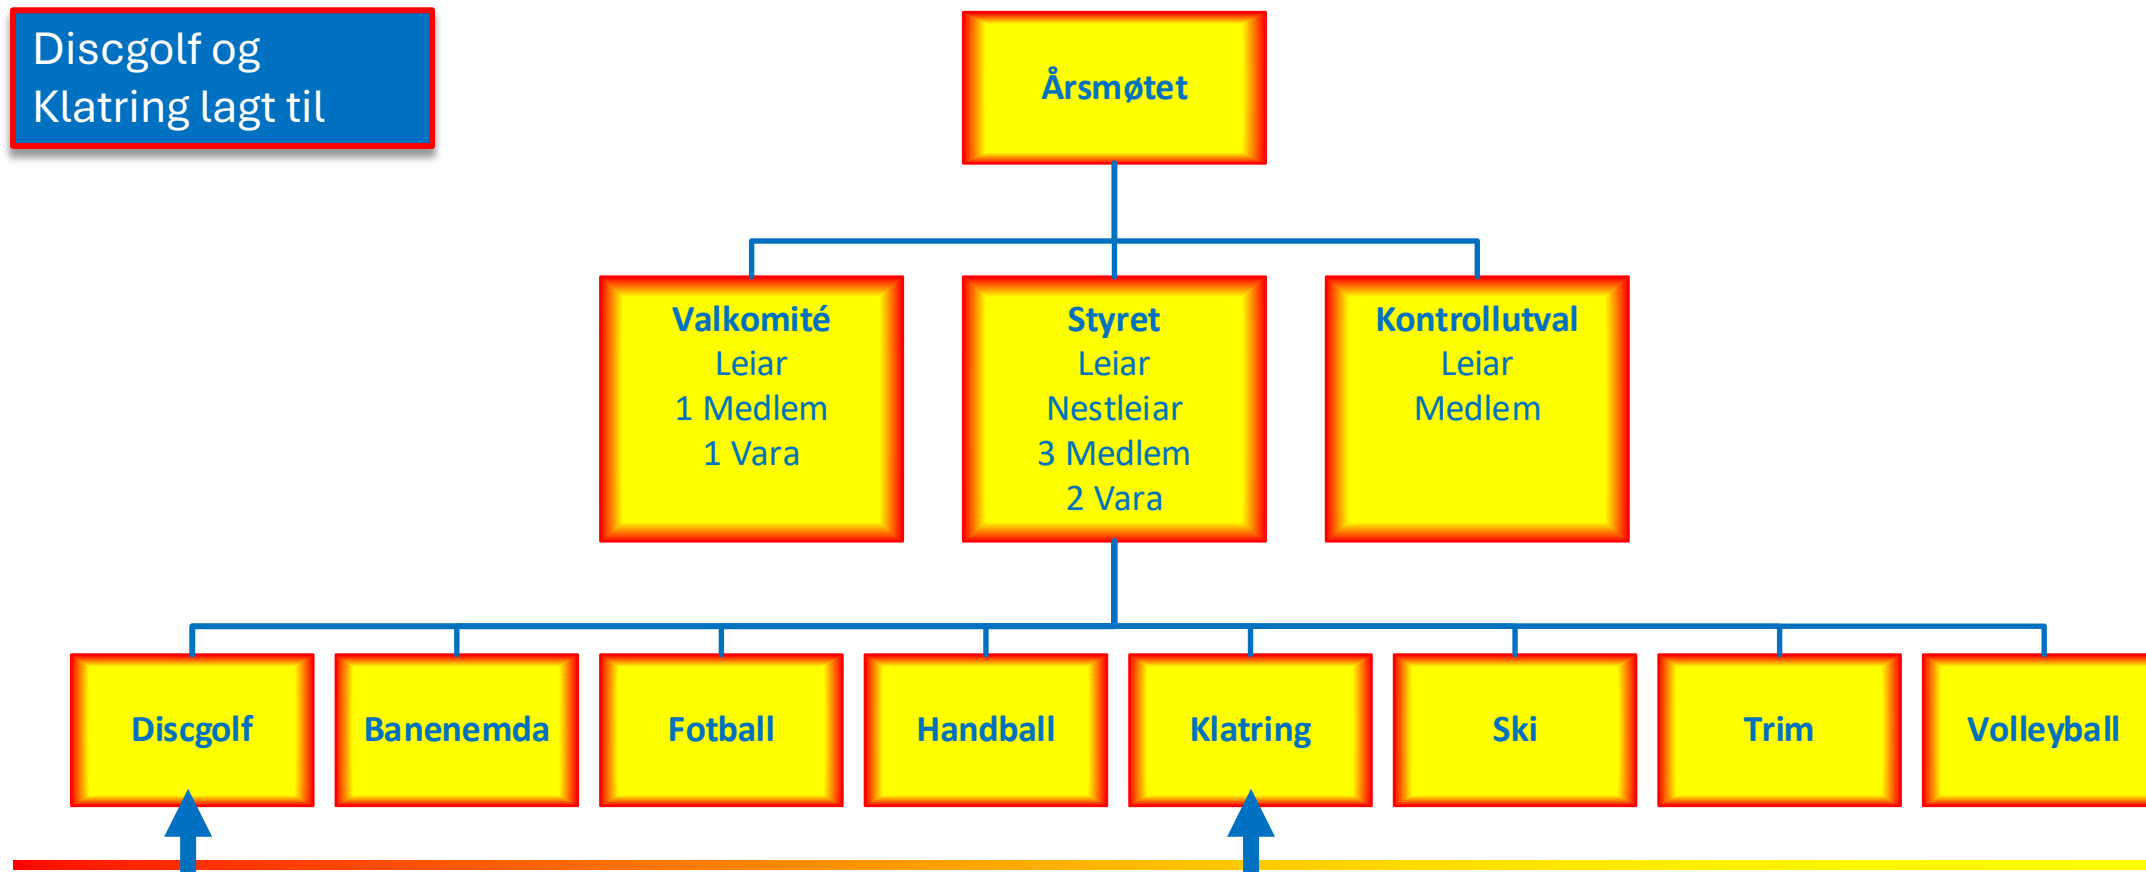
Discgolf og
Klatring lagt til

Årsmøtet

Valkomité
Leiar
1 Medlem
1 Vara

Styret
Leiar
Nestleiar
3 Medlem
2 Vara

Kontrollutval
Leiar
Medlem

Discgolf

Banenemda

Fotball

Handball

Klatring

Ski

Trim

Volleyball